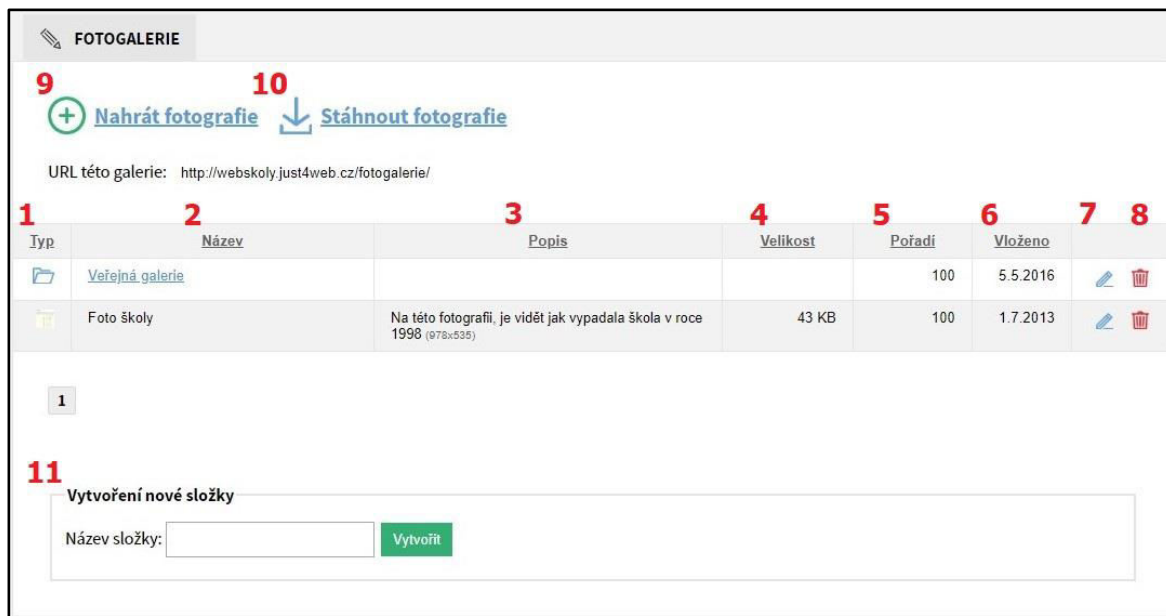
FOTOGALERIE

9 Nahrát fotografie 10 Stáhnout fotografie

URL této galerie: http://webskoly.just4web.cz/fotogalerie/

| 1 Typ | 2 Název | 3 Popis | 4 Velikost | 5 Pořadí | 6 Vloženo | 7 | 8 |
|---|---|---|---|---|---|---|---|
| | Veřejná galerie | | | 100 | 5.5.2016 | | |
| | Foto školy | Na této fotografii, je vidět jak vypadala škola v roce 1998 (978x535) | 43 KB | 100 | 1.7.2013 | | |

1

11
Vytvoření nové složky
Název složky: Vytvořit